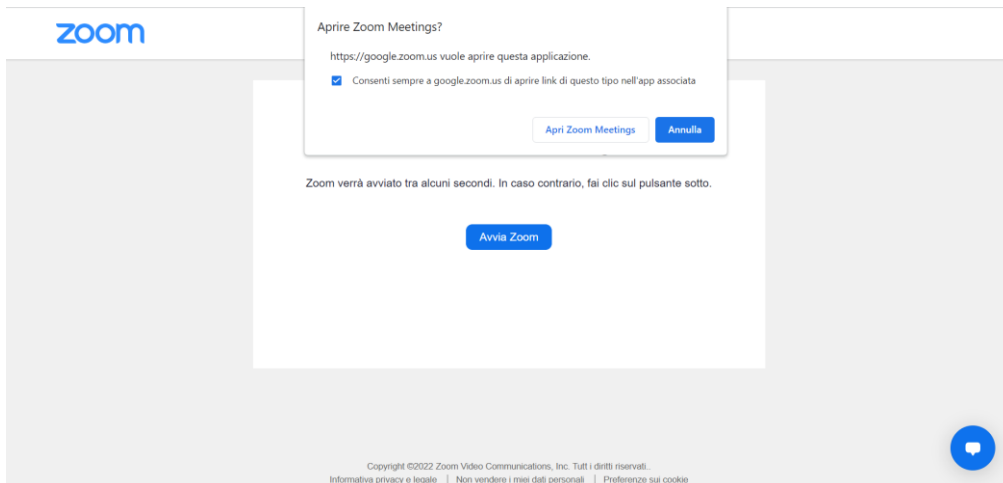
zoom

Aprire Zoom Meetings?

https://google.zoom.us vuole aprire questa applicazione.

Consenti sempre a google.zoom.us di aprire link di questo tipo nell'app associata

Apri Zoom Meetings

Annulla

Zoom verrà avviato tra alcuni secondi. In caso contrario, fai clic sul pulsante sotto.

Avvia Zoom

Copyright ©2022 Zoom Video Communications, Inc. Tutt i diritti riservati.

Informativa privacy e legale | Non vendere i miei dati personali | Preferenze sui cookie